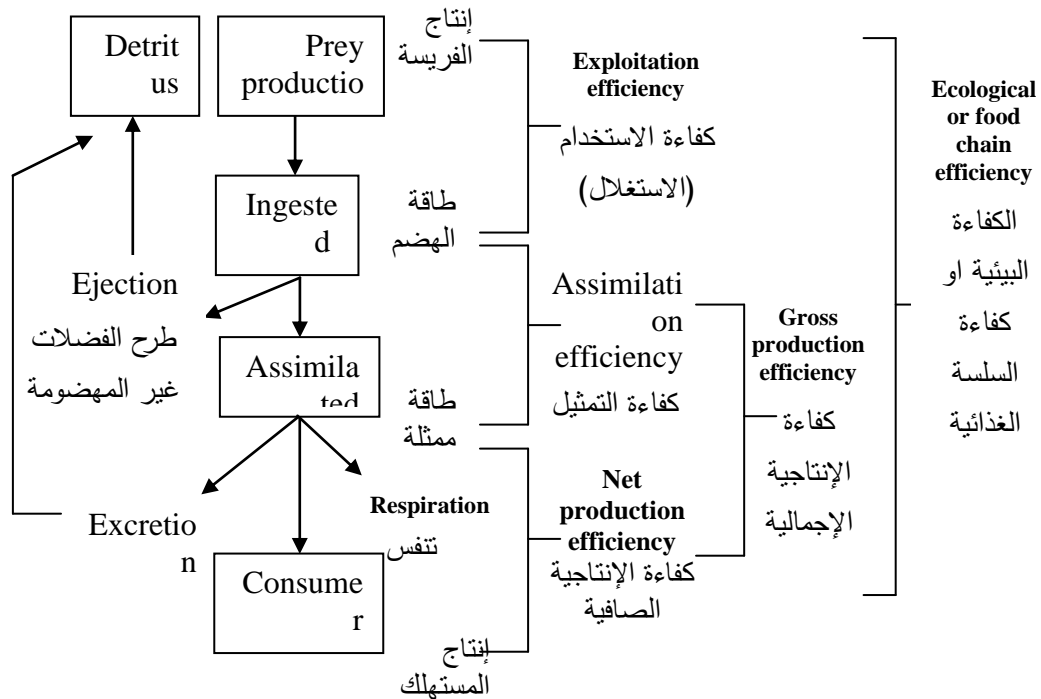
Detritus

Prey productio

إنتاج الفريسة

Exploitation efficiency

كفاءة الاستخدام (الاستغلال)

Ecological or food chain efficiency

الكفاءة البيئية او كفاءة السلسة الغذائية

Ingested

طاقة الهضم

Ejection

طرح الفضلات غير المهضومة

Assimilation efficiency

كفاءة التمثيل

Gross production efficiency

كفاءة الإنتاجية الإجمالية

Assimilated

طاقة ممثلة

Respiration

تنفس

Net production efficiency

كفاءة الإنتاجية الصافية

Excretion

Consumer

إنتاج المستهلك